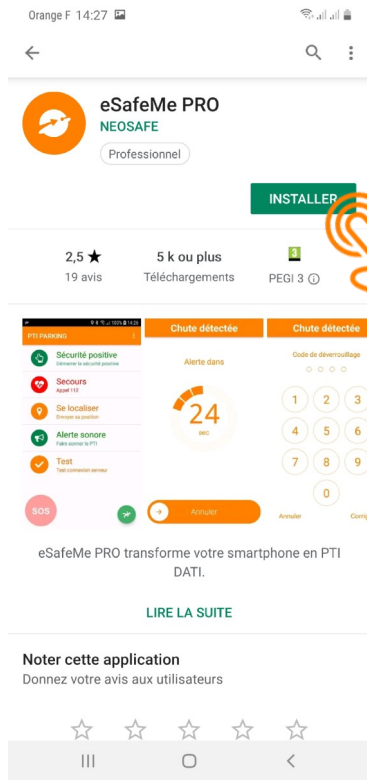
Orange F 14:27

eSafeMe PRO
NEOSAFE
Professionnel

INSTALLER

2,5 ★
19 avis

5 k ou plus
Téléchargements

3
PEGI 3 ⓘ

PTI PARKING
Sécurité positive
Démarrer la sécurité positive
Secours
Appel 112
Se localiser
Envoyer sa position
Alerte sonore
Faire sonner le PTI
Test
Test connexion serveur
SOS

Chute détectée
Alerte dans
24
sec
Annuler

Chute détectée
Code de déverrouillage
1 2 3
4 5 6
7 8 9
0
Annuler
Corr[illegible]

eSafeMe PRO transforme votre smartphone en PTI DATI.

LIRE LA SUITE

Noter cette application
Donnez votre avis aux utilisateurs